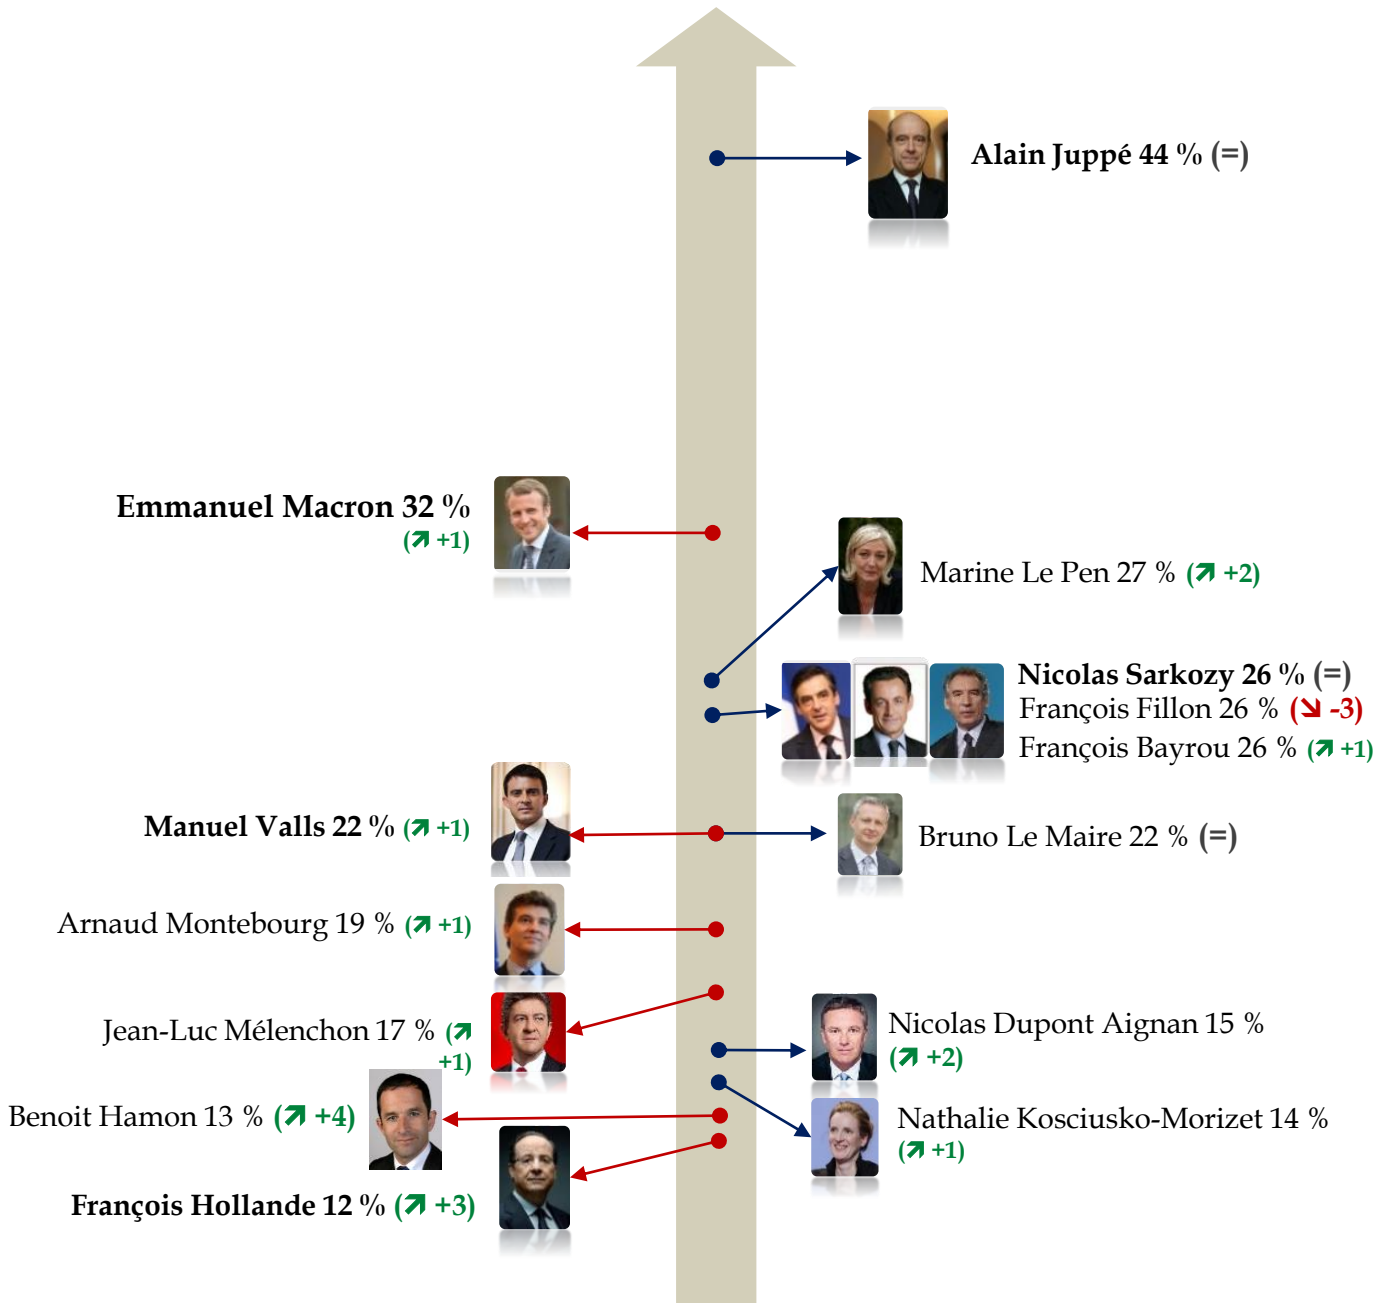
Alain Juppé 44 % (=)

Emmanuel Macron 32 % (↗ +1)

Marine Le Pen 27 % (↗ +2)

Nicolas Sarkozy 26 % (=)
François Fillon 26 % (↘ -3)
François Bayrou 26 % (↗ +1)

Manuel Valls 22 % (↗ +1)

Bruno Le Maire 22 % (=)

Arnaud Montebourg 19 % (↗ +1)

Jean-Luc Mélenchon 17 % (↗ +1)

Nicolas Dupont Aignan 15 % (↗ +2)

Benoit Hamon 13 % (↗ +4)

Nathalie Kosciusko-Morizet 14 % (↗ +1)

François Hollande 12 % (↗ +3)